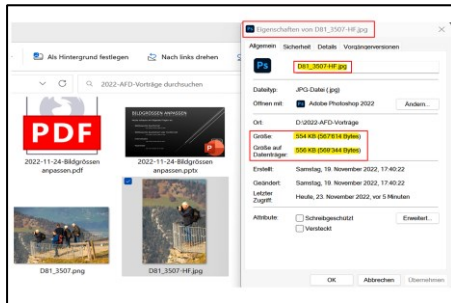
Als Hintergrund festlegen
Nach links drehen
2022-AFD-Vorträge durchsuchen

PDF
2022-11-24-Bildgrössen anpassen.pdf

BILDGRÖSSEN ANPASSEN
2022-11-24-Bildgrössen anpassen.pptx

D81_3507.png
D81_3507-HF.jpg

Eigenschaften von D81_3507-HF.jpg
Allgemein Sicherheit Details Vorgängerversionen
Ps D81_3507-HF.jpg
Dateityp: JPG-Datei (.jpg)
Öffnen mit: Adobe Photoshop 2022 Ändern...
Ort: D:\2022-AFD-Vorträge
Größe: 554 KB (567'614 Bytes)
Größe auf Datenträger: 556 KB (569'344 Bytes)
Erstellt: Samstag, 19. November 2022, 17:40:22
Geändert: Samstag, 19. November 2022, 17:40:22
Letzter Zugriff: Heute, 23. November 2022, vor 5 Minuten
Attribute: Schreibgeschützt Versteckt Erweitert...
OK Abbrechen Übernehmen